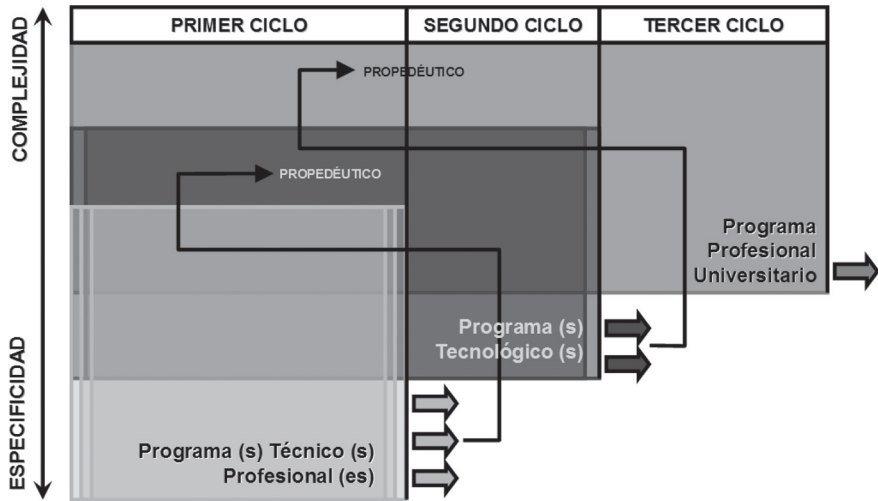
COMPLEJIDAD

ESPECIFICIDAD

| PRIMER CICLO | SEGUNDO CICLO | TERCER CICLO |
|---|---|---|

PROPEDÉUTICO

PROPEDÉUTICO

Programa Profesional Universitario

Programa (s) Tecnológico (s)

Programa (s) Técnico (s) Profesional (es)